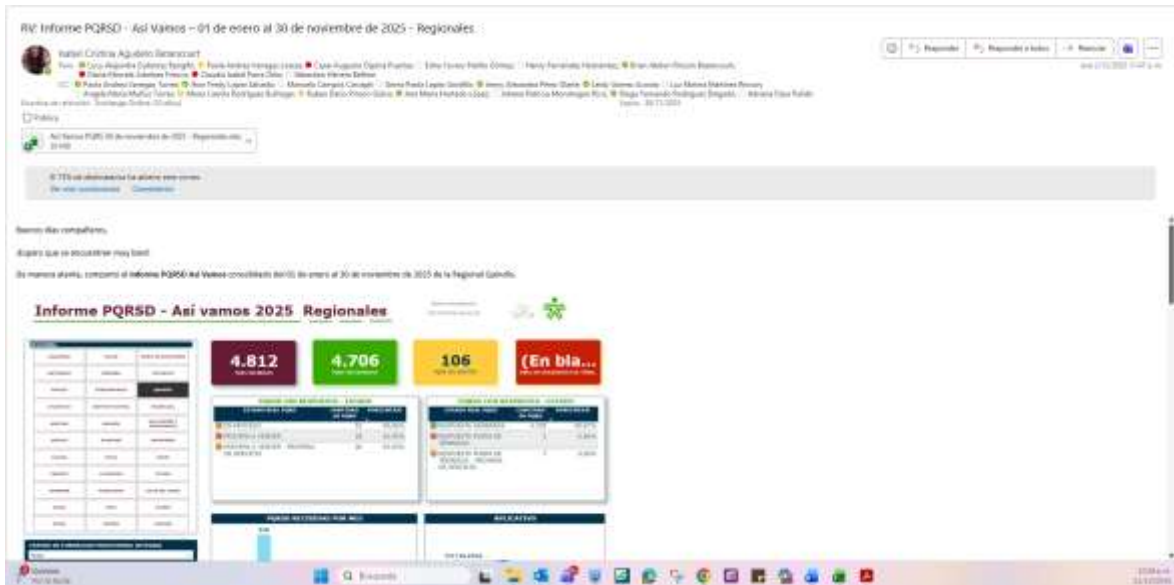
RV: Informe PQRSD - Así Vamos – 01 de enero al 30 de noviembre de 2025 - Regionales

Isabel Cristina Agudelo Betancourt

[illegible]

Responder | Responder a todos | Reenviar

Pública

Así Vamos PQRS 30 de noviembre de 2025 - Regionales.xlsx

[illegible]

Buenos días compañeros,

Espero que se encuentren muy bien!

De manera atenta, comparto el **Informe PQRSD Así Vamos** consolidado del 01 de enero al 30 de noviembre de 2025 de la Regional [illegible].

Informe PQRSD - Así vamos 2025 Regionales

4.812

4.706

106

(En bla...

PQRSD RECIBIDAS POR MES

APLICATIVO

Buscar

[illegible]